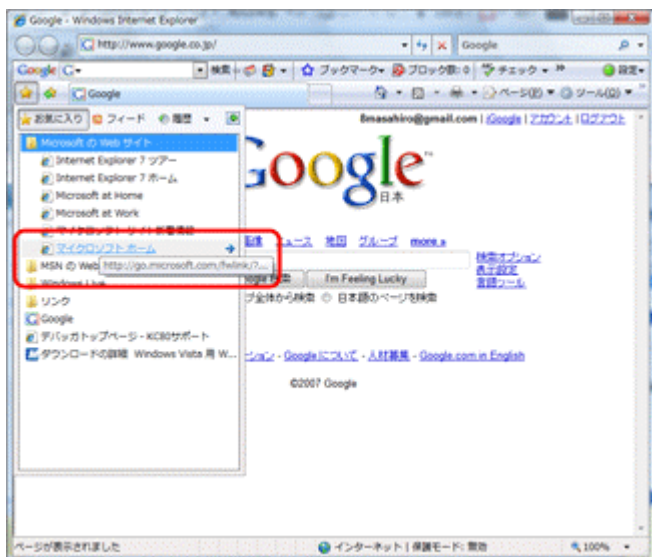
Google - Windows Internet Explorer

http://www.google.co.jp/

Google

Google G-

検索

ブックマーク

ブロック数: 0

チェック

設定

Google

ページ(P)

ツール(O)

お気に入り

フィード

履歴

Microsoft の Web サイト

Internet Explorer 7 ツアー

Internet Explorer 7 ホーム

Microsoft at Home

Microsoft at Work

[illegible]

マイクロソフト ホーム

MSN の Web

http://go.microsoft.com/fwlink/?...

Windows Live

リンク

Google

デバッガトップページ - KCBOサポート

ダウンロードの詳細 Windows Vista 用 W...

Ilmasahiro@gmail.com | iGoogle | アカウント | ログアウト

Google

日本

画像 ニュース 地図 グループ more »

検索オプション
表示設定
言語ツール

Google 検索

I'm Feeling Lucky

ウェブ全体から検索 日本語のページを検索

ション - Googleについて - 人材募集 - Google.com in English

©2007 Google

ページが表示されました

インターネット | 保護モード: 無効

100%